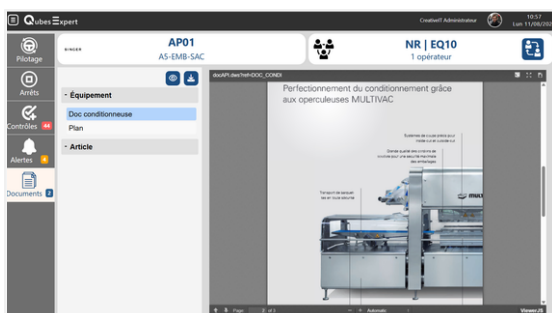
QubesExpert

CreativeIT Administrateur
10:57
Lun 11/08/202

Pilotage
Arrêts
Contrôles 44
Alertes 8
Documents 2

SINGER
AP01
AS-EMB-SAC

NR | EQ10
1 opérateur

- Équipement
Doc conditionneuse
Plan
- Article

docAPI.dws?ref=DOC_CONDI

Perfectionnement du conditionnement grâce aux operculeuses MULTIVAC

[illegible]

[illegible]

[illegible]

MULTI

Page 2 of 5
Automatic
ViewerJS